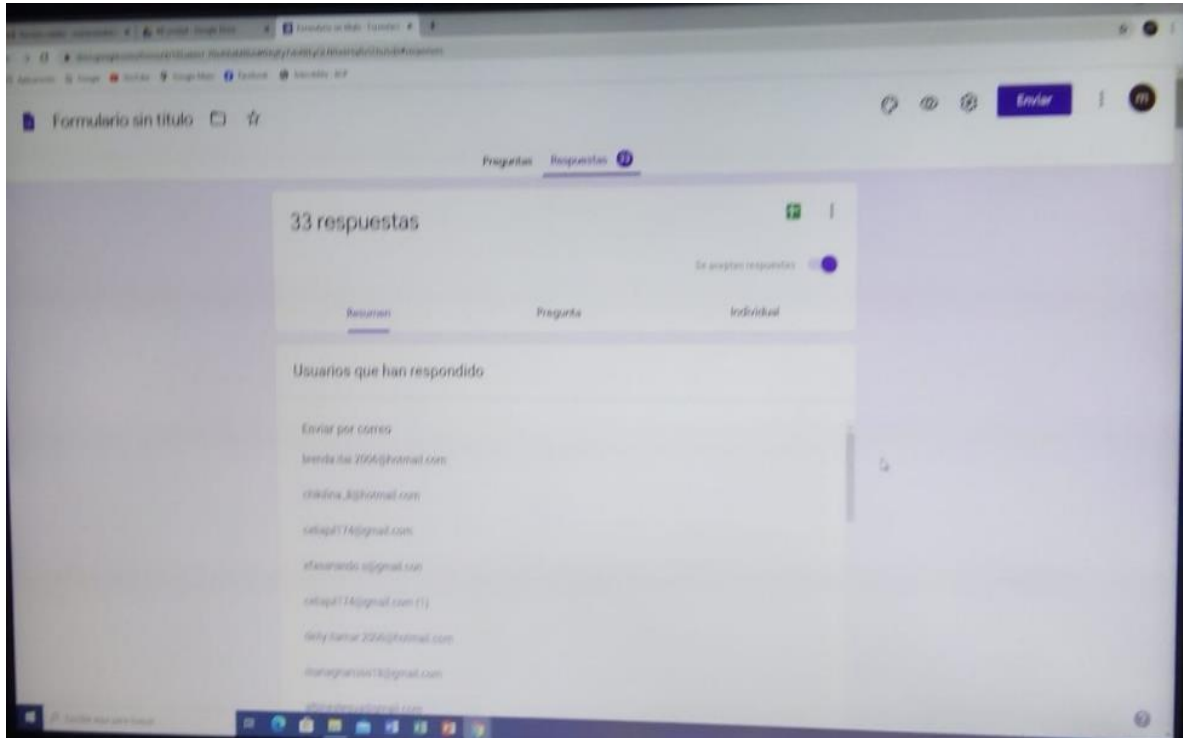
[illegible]

Formulario sin título

Enviar

Preguntas Respuestas 33

33 respuestas

Se aceptan respuestas

Resumen Pregunta Individual

Usuarios que han respondido

Enviar por correo

brenda.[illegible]2006@hotmail.com

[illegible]@hotmail.com

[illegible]174@gmail.com

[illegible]@gmail.com

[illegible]174@gmail.com (1)

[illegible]2006@hotmail.com

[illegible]@gmail.com

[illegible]

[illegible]